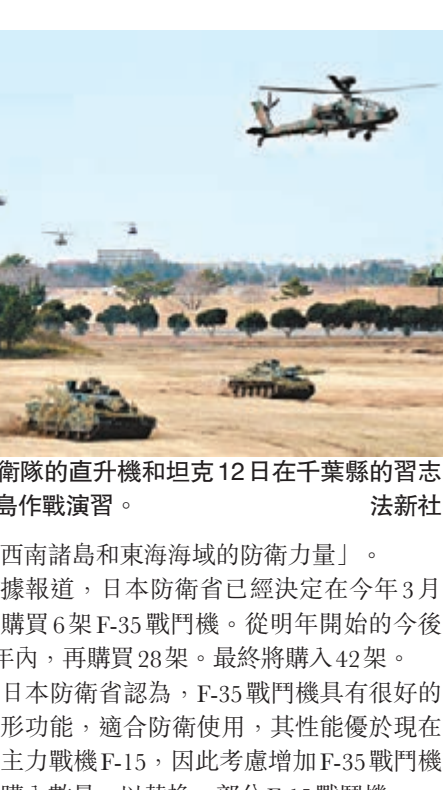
衛隊的直升機和坦克12日在千葉縣的習志島作戰演習。 法新社

西南諸島和東海海域的防衛力量」。

據報道，日本防衛省已經決定在今年3月購買6架F-35戰鬥機。從明年開始的今後年內，再購買28架。最終將購入42架。

日本防衛省認為，F-35戰鬥機具有很好的形功能，適合防衛使用，其性能優於現在主力戰機F-15，因此考慮增加F-35戰鬥機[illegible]